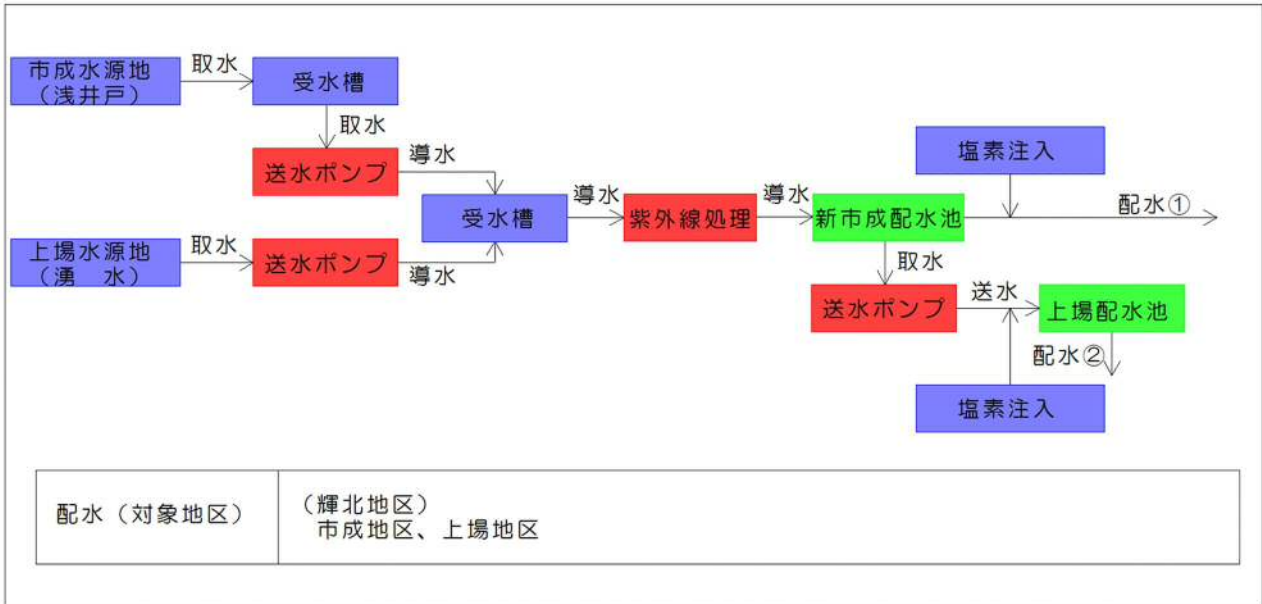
市成水源地
（浅井戸）

取水

受水槽

取水

送水ポンプ

導水

受水槽

導水

紫外線処理

導水

新市成配水池

塩素注入

配水①

上場水源地
（湧　水）

取水

送水ポンプ

導水

取水

送水ポンプ

送水

上場配水池

配水②

塩素注入

| 配水（対象地区） | （輝北地区）<br>市成地区、上場地区 |
|---|---|